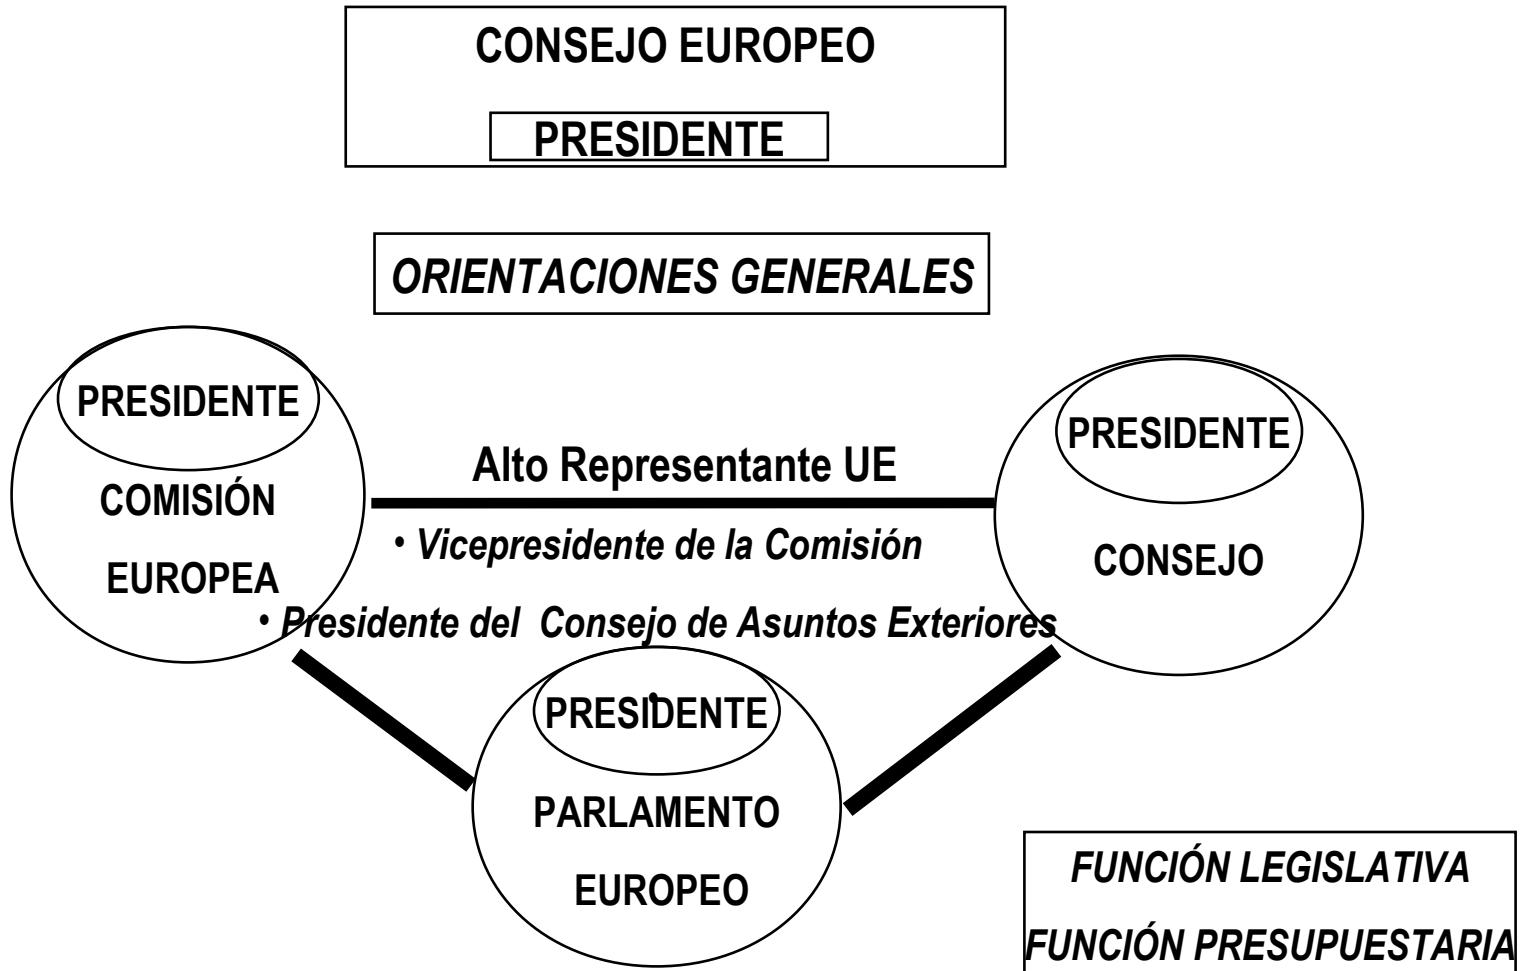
CONSEJO EUROPEO

PRESIDENTE

ORIENTACIONES GENERALES

PRESIDENTE

COMISIÓN

EUROPEA

Alto Representante UE

• Vicepresidente de la Comisión

• Presidente del Consejo de Asuntos Exteriores

PRESIDENTE

CONSEJO

PRESIDENTE

PARLAMENTO

EUROPEO

FUNCIÓN LEGISLATIVA

FUNCIÓN PRESUPUESTARIA